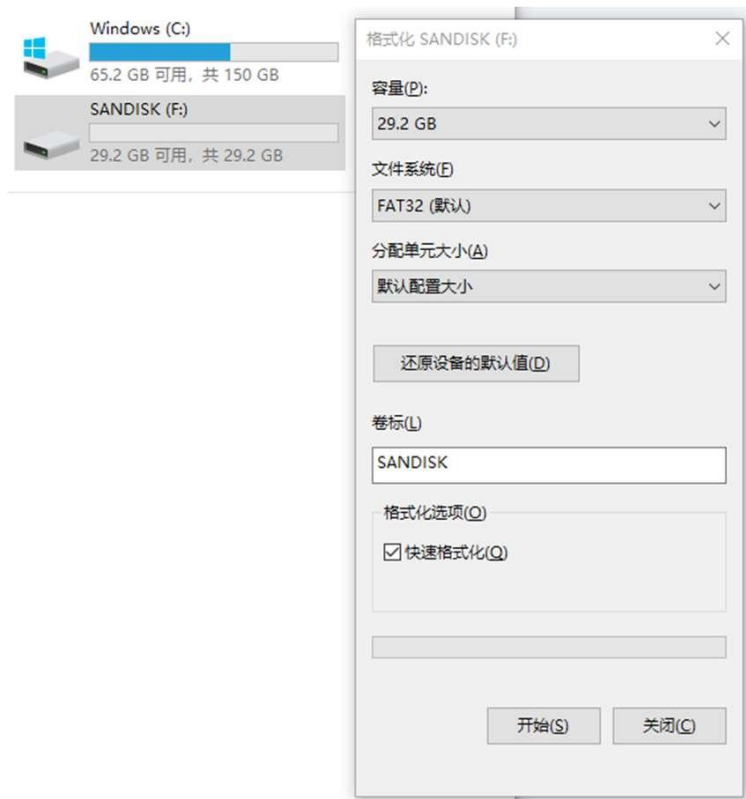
Windows (C:)
65.2 GB 可用, 共 150 GB

SANDISK (F:)
29.2 GB 可用, 共 29.2 GB

格式化 SANDISK (F:)

容量(P):
29.2 GB

文件系统(F)
FAT32 (默认)

分配单元大小(A)
默认配置大小

还原设备的默认值(D)

卷标(L)
SANDISK

格式化选项(O)
☑ 快速格式化(Q)

开始(S)
关闭(C)